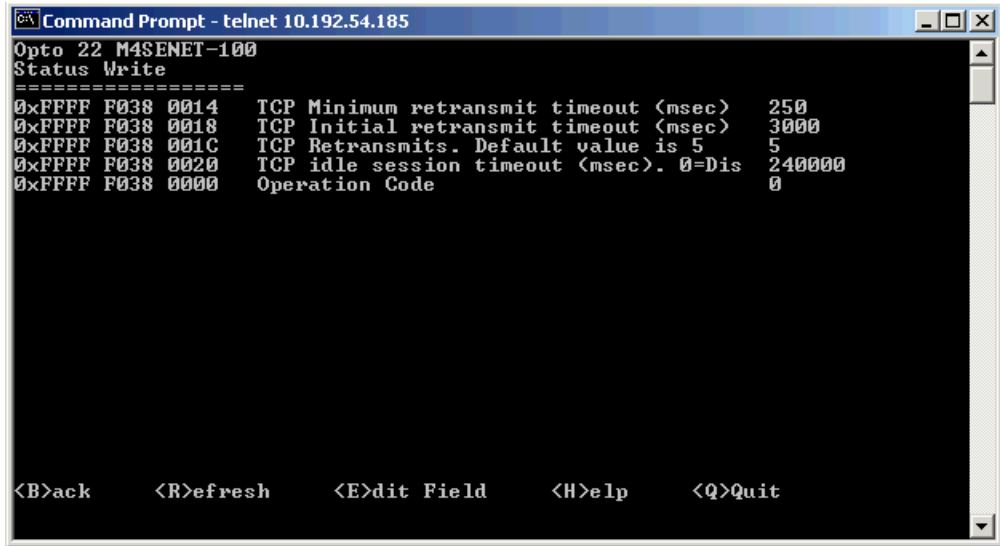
Command Prompt - telnet 10.192.54.185

Opto 22 M4SENET-100
Status Write
==================
0xFFFF F038 0014   TCP Minimum retransmit timeout (msec)   250
0xFFFF F038 0018   TCP Initial retransmit timeout (msec)   3000
0xFFFF F038 001C   TCP Retransmits. Default value is 5   5
0xFFFF F038 0020   TCP idle session timeout (msec). 0=Dis   240000
0xFFFF F038 0000   Operation Code   0

<B>ack   <R>efresh   <E>dit Field   <H>elp   <Q>Quit